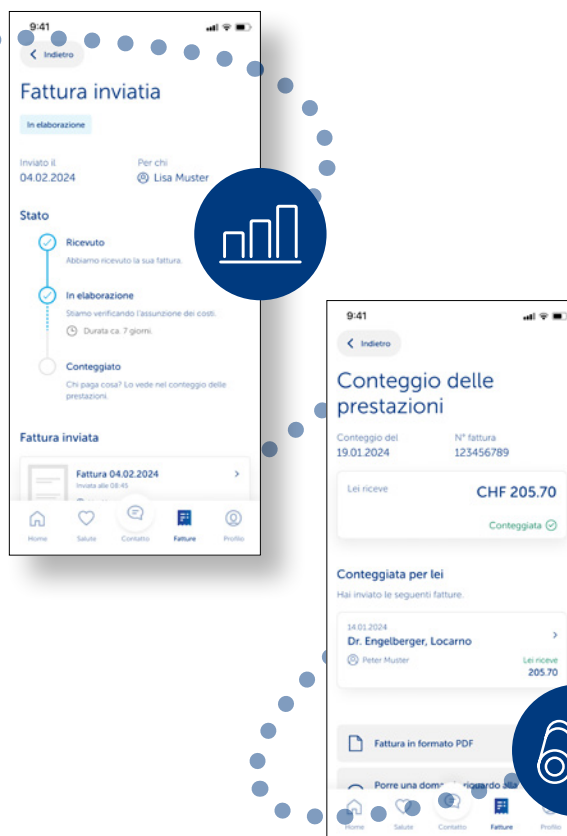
9:41

Indietro

Fattura inviatia

In elaborazione

Inviato il
04.02.2024

Per chi
Lisa Muster

Stato

Ricevuto
Abbiamo ricevuto la sua fattura.

In elaborazione
Stiamo verificando l'assunzione dei costi.
Durata ca. 7 giorni.

Conteggiato
Chi paga cosa? Lo vede nel conteggio delle prestazioni.

Fattura inviata

Fattura 04.02.2024
Inviata alle 08:45

Home Salute Contatto Fatture Profilo

9:41

Indietro

Conteggio delle prestazioni

Conteggio del
19.01.2024

N° fattura
123456789

Lei riceve
CHF 205.70

Conteggiata

Conteggiata per lei

Hai inviato le seguenti fatture.

14.01.2024
Dr. Engelberger, Locarno
Peter Muster
Lei riceve
205.70

Fattura in formato PDF

Porre una dom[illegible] riguardo alla

Home Salute Contatto Fatture Profilo